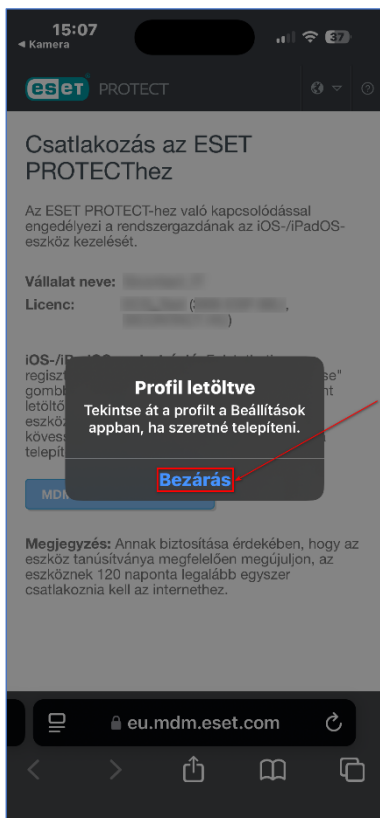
15:07
◂ Kamera
37

eset PROTECT

Csatlakozás az ESET PROTECThez

Az ESET PROTECT-hez való kapcsolódással engedélyezi a rendszergazdának az iOS-/iPadOS-eszköz kezelését.

Vállalat neve: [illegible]

Licenc: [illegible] ([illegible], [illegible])

iOS-/iP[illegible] regiszt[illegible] se" gomb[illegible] letölt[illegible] eszkö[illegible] köves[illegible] telepít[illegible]

Profil letöltve

Tekintse át a profilt a Beállítások appban, ha szeretné telepíteni.

Bezárás

MDM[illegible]

Megjegyzés: Annak biztosítása érdekében, hogy az eszköz tanúsítványa megfelelően megújuljon, az eszköznek 120 naponta legalább egyszer csatlakoznia kell az internethez.

eu.mdm.eset.com